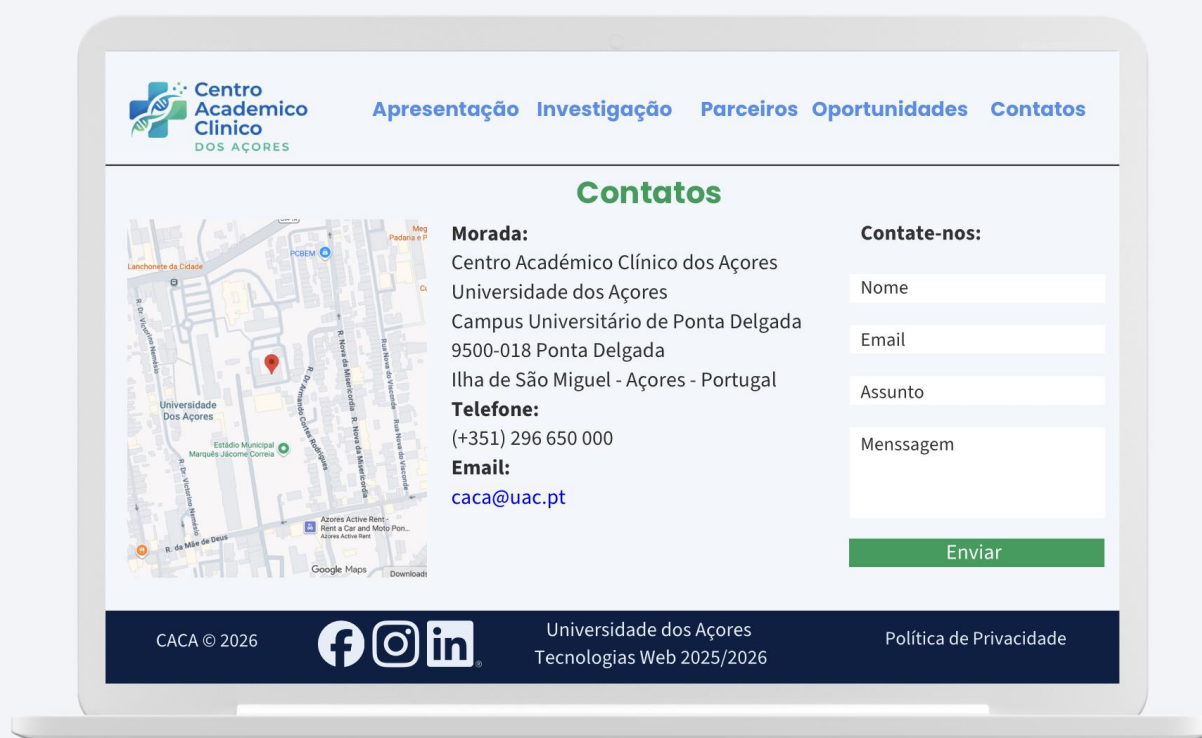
Centro Academico Clinico DOS AÇORES

Apresentação Investigação Parceiros Oportunidades Contatos

Contatos

Lanchonete da Cidade
PCBEM
Universidade Dos Açores
Estádio Municipal Marquês Jácome Correia
R. Dr. Armando Cortes Rodrigues
R. Nova da Misericórdia
Rua Nova do Visconde
R. da Mãe de Deus
R. Dr. Victorino Nemésio
Azores Active Rent - Rent a Car and Moto Pon...
Google Maps

Morada:
Centro Académico Clínico dos Açores
Universidade dos Açores
Campus Universitário de Ponta Delgada
9500-018 Ponta Delgada
Ilha de São Miguel - Açores - Portugal
Telefone:
(+351) 296 650 000
Email:
caca@uac.pt

Contate-nos:
Nome
Email
Assunto
Menssagem
Enviar

CACA © 2026

Universidade dos Açores
Tecnologias Web 2025/2026

Política de Privacidade